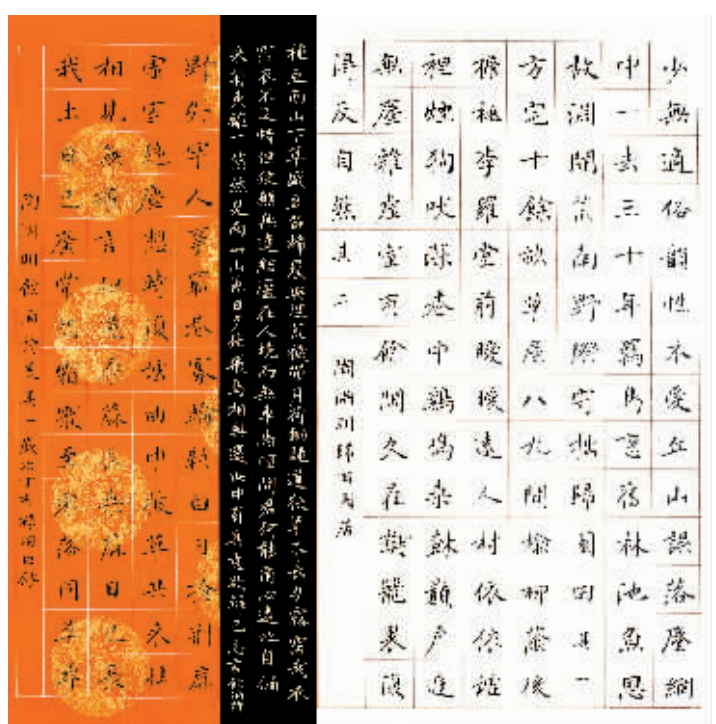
少無適俗韻性本愛丘山誤落塵網中一去三十年羈鳥戀舊林池魚思故淵開荒南野際守拙歸園田方宅十餘畝草屋八九間榆柳蔭後簷桃李羅堂前曖曖遠人村依依墟里煙狗吠深巷中雞鳴桑樹顛戶庭無塵雜虛室有餘閒久在樊籠裏復得返自然其一

陶淵明歸田園居

種豆南山下草盛豆苗稀晨興理荒穢帶月荷鋤歸道狹草木長夕露沾我衣衣沾不足惜但使願無違結廬在人境而無車馬喧問君何能爾心遠地自偏采菊東籬下悠然見南山山氣日夕佳飛鳥相與還此中有真意欲辨已忘言

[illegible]

陶淵明飲酒詩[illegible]

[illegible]